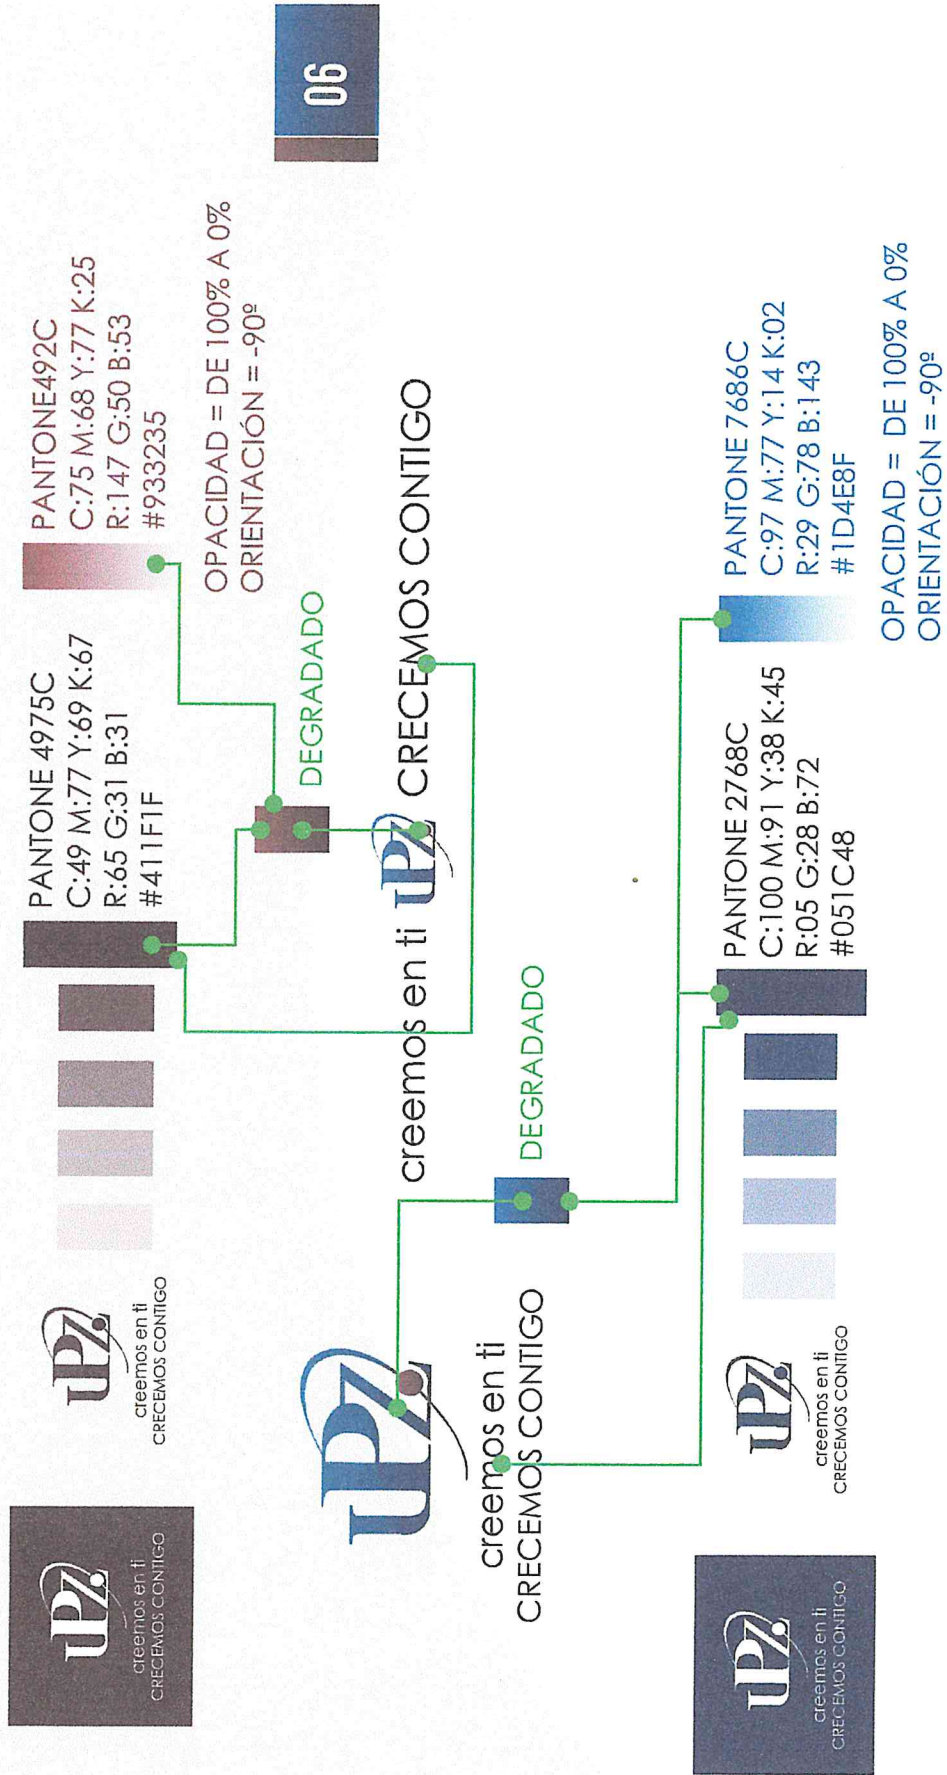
06

PANTONE492C
C:75 M:68 Y:77 K:25
R:147 G:50 B:53
#933235

OPACIDAD = DE 100% A 0%
ORIENTACIÓN = -90º

PANTONE 4975C
C:49 M:77 Y:69 K:67
R:65 G:31 B:31
#411F1F

DEGRADADO

creemos en ti UPZ CRECEMOS CONTIGO

PANTONE 7686C
C:97 M:77 Y:14 K:02
R:29 G:78 B:143
#1D4E8F

OPACIDAD = DE 100% A 0%
ORIENTACIÓN = -90º

PANTONE 2768C
C:100 M:91 Y:38 K:45
R:05 G:28 B:72
#051C48

DEGRADADO

UPZ creemos en ti CRECEMOS CONTIGO

UPZ creemos en ti CRECEMOS CONTIGO

UPZ creemos en ti CRECEMOS CONTIGO

UPZ creemos en ti CRECEMOS CONTIGO

UPZ creemos en ti CRECEMOS CONTIGO